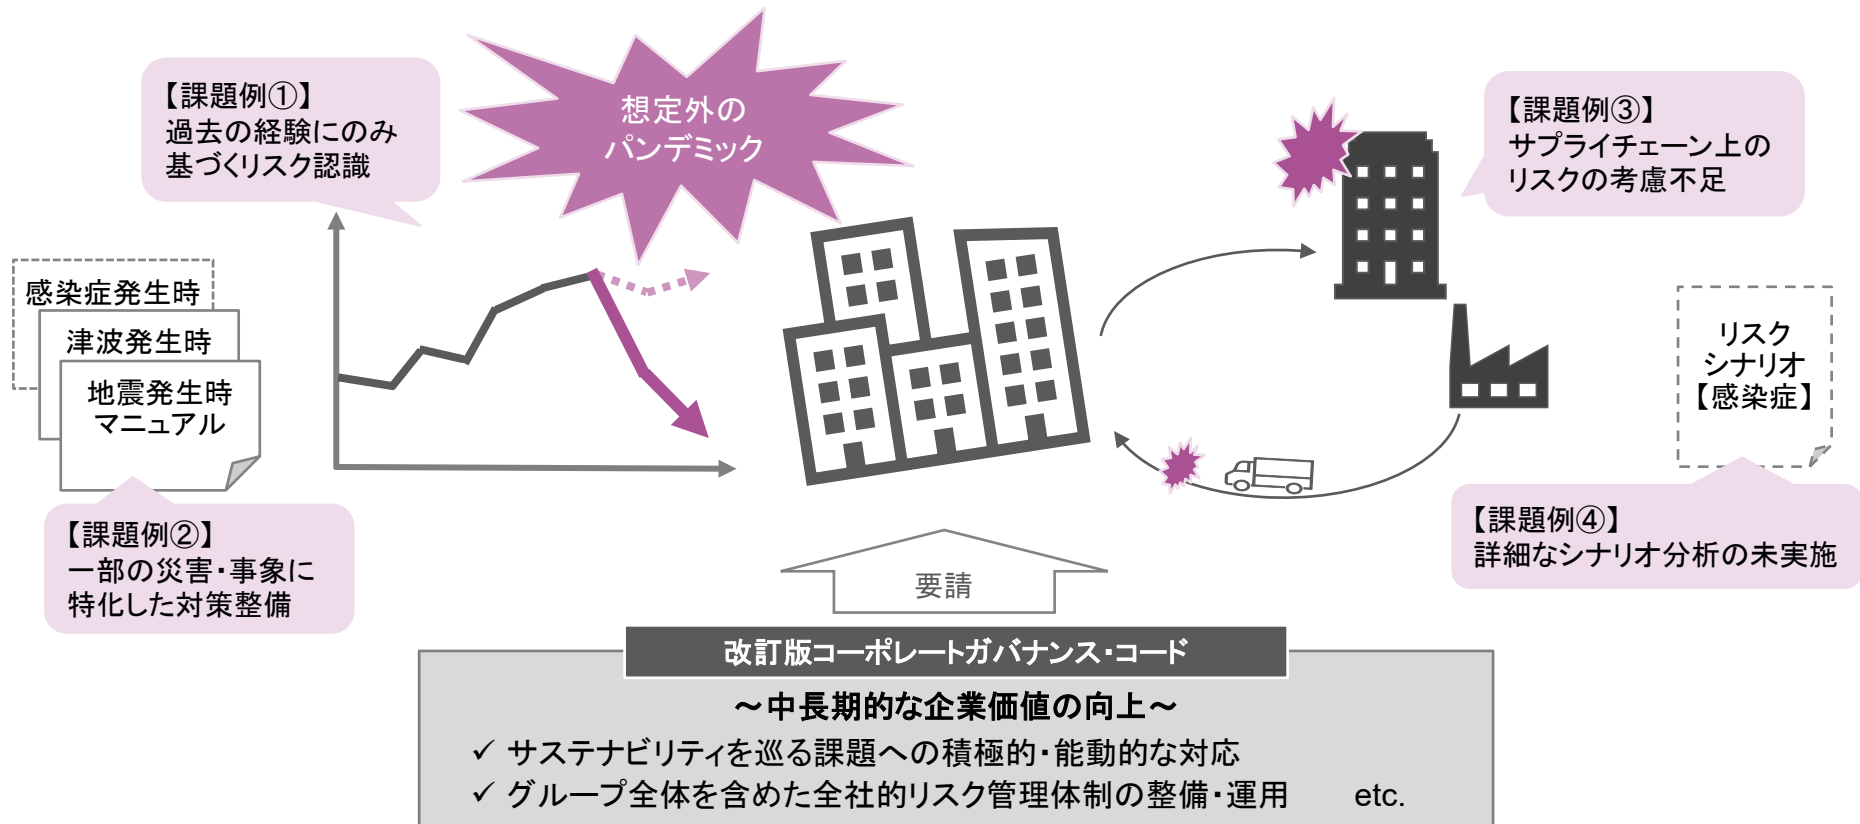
【課題例①】
過去の経験にのみ基づくリスク認識

想定外のパンデミック

【課題例③】
サプライチェーン上のリスクの考慮不足

感染症発生時

津波発生時

地震発生時
マニュアル

リスク
シナリオ
【感染症】

【課題例②】
一部の災害・事象に特化した対策整備

【課題例④】
詳細なシナリオ分析の未実施

要請

改訂版コーポレートガバナンス・コード

～中長期的な企業価値の向上～
✓ サステナビリティを巡る課題への積極的・能動的な対応
✓ グループ全体を含めた全社的リスク管理体制の整備・運用　etc.